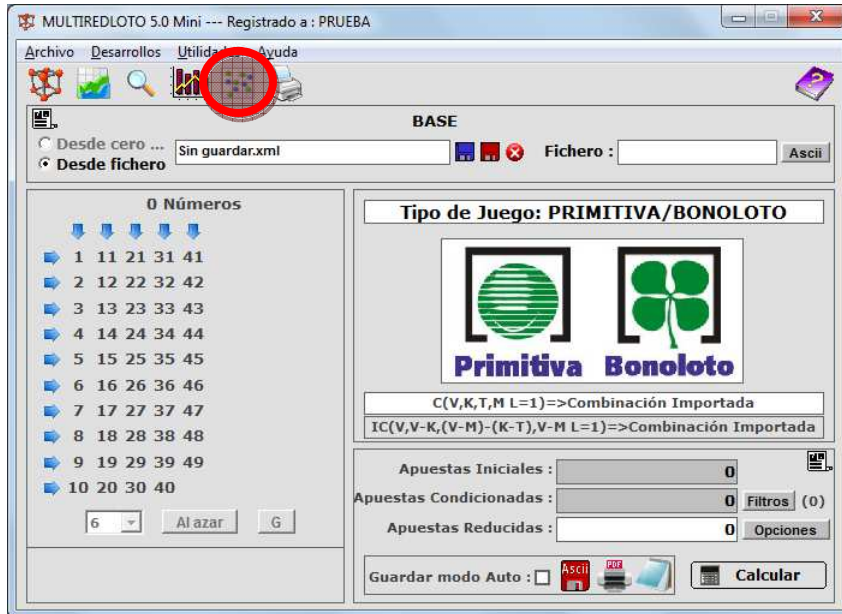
MULTIREDLOTO 5.0 Mini --- Registrado a : PRUEBA

Archivo Desarrollos Utilid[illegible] Ayuda

BASE

Desde cero ...
Desde fichero

Sin guardar.xml

Fichero :

Ascii

0 Números

1 11 21 31 41
2 12 22 32 42
3 13 23 33 43
4 14 24 34 44
5 15 25 35 45
6 16 26 36 46
7 17 27 37 47
8 18 28 38 48
9 19 29 39 49
10 20 30 40

6

Al azar

G

Tipo de Juego: PRIMITIVA/BONOLOTO

Primitiva Bonoloto

C(V,K,T,M L=1)=>Combinación Importada

IC(V,V-K,(V-M)-(K-T),V-M L=1)=>Combinación Importada

Apuestas Iniciales : 0

Apuestas Condicionadas : 0 Filtros (0)

Apuestas Reducidas : 0 Opciones

Guardar modo Auto :

Ascii

PDF

Calcular